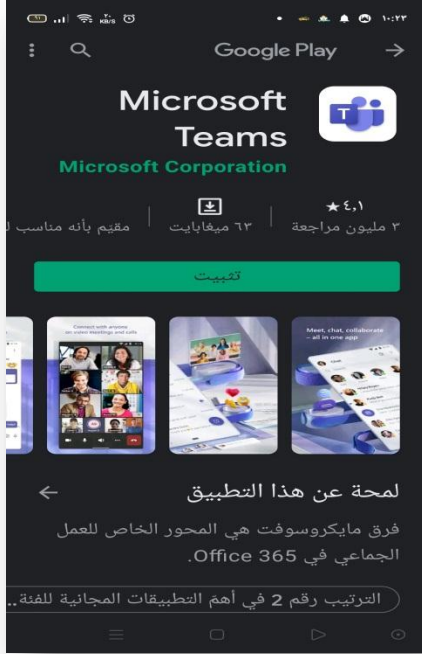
١٠:٢٢

Google Play

Microsoft Teams
Microsoft Corporation

٤,١★
٣ مليون مراجعة

٦٣ ميغابايت

مقيم بأنه مناسب ل

تثبيت

Meet, chat, collaborate – all in one app

Connect with anyone on video meetings and calls

لمحة عن هذا التطبيق

فرق مايكروسوفت هي المحور الخاص للعمل الجماعي في Office 365.

الترتيب رقم 2 في أهم التطبيقات المجانية للفئة..